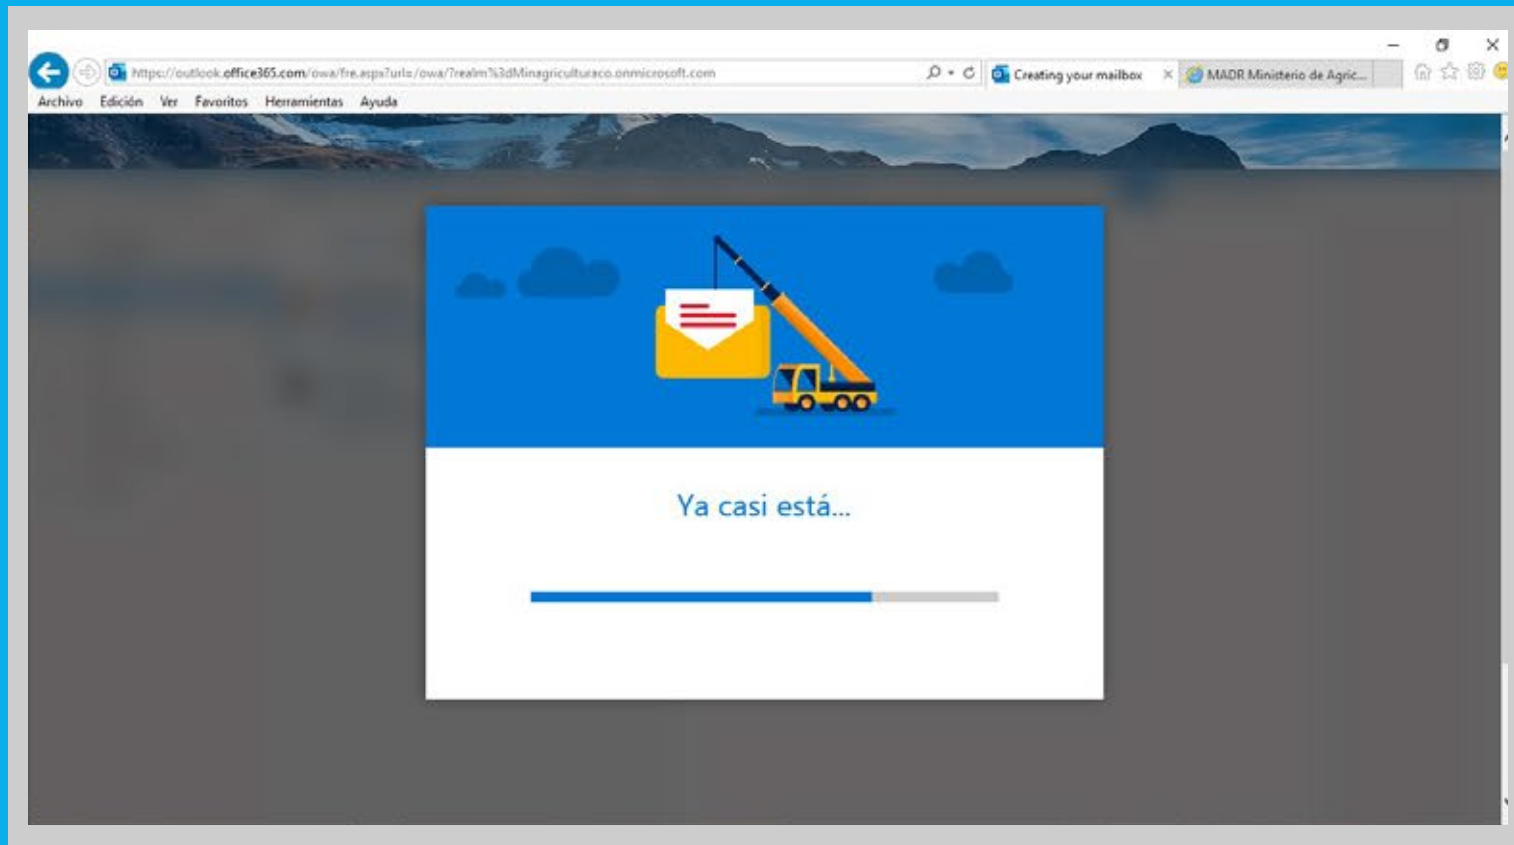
https://outlook.office365.com/owa/fre.aspx?url=/owa/?realm%3dMinagriculturaco.onmicrosoft.com

Creating your mailbox

MADR Ministerio de Agric...

Archivo Edición Ver Favoritos Herramientas Ayuda

Ya casi está...